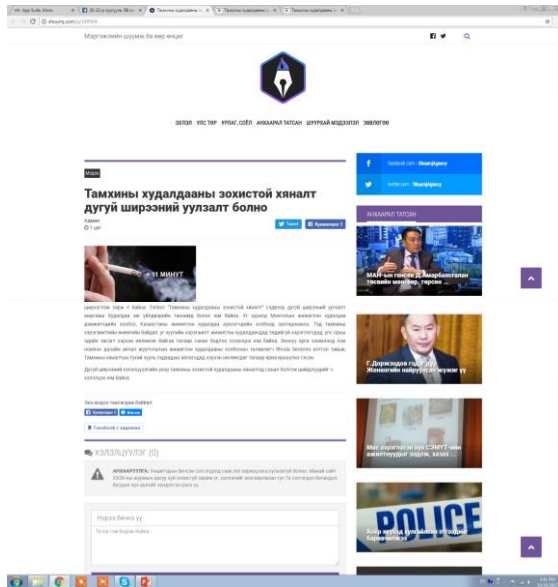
Мэргэжлийн шуумж бя мэр өнгөө

ЭХЛЭЛ УЛС ТӨР УРЛАГ, СОЁЛ АНХААРАЛ ТАТСАН ШУУРХАЙ МЭДЭЭЛЭЛ ЗӨВЛӨГӨӨ

Мэдээ

Тамхины худалдааны зохистой хяналт дугуй ширээний уулзалт болно

Админ

Tweet

11 МИНУТ

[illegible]

Facebook-р хуваалцах

ХЭЛЭЛЦҮҮЛЭГ (0)

АНХААРУУЛГА: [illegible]

Нэрээ бичнэ үү

facebook.com / ShuunjAgency

twitter.com / ShuunjAgency

АНХААРАЛ ТАТСАН

МАН-ын гишүүн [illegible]

Г. Доржсодовын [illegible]

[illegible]

POLICE

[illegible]